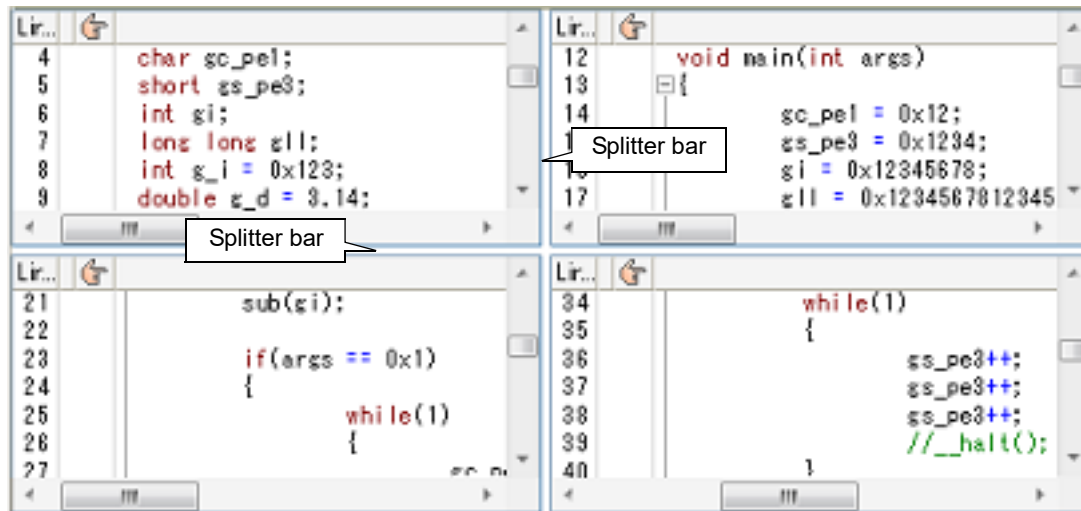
Lir...

4 char gc_pe1;
5 short gs_pe3;
6 int gi;
7 long long gll;
8 int g_i = 0x123;
9 double g_d = 3.14;

Lir...

12 void main(int args)
13 {
14 gc_pe1 = 0x12;
1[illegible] gs_pe3 = 0x1234;
1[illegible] gi = 0x12345678;
17 gll = 0x1234567812345

Splitter bar

Splitter bar

Lir...

21 sub(gi);
22
23 if(args == 0x1)
24 {
25 while(1)
26 {
27 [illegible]

Lir...

34 while(1)
35 {
36 gs_pe3++;
37 gs_pe3++;
38 gs_pe3++;
39 //__halt();
40 }